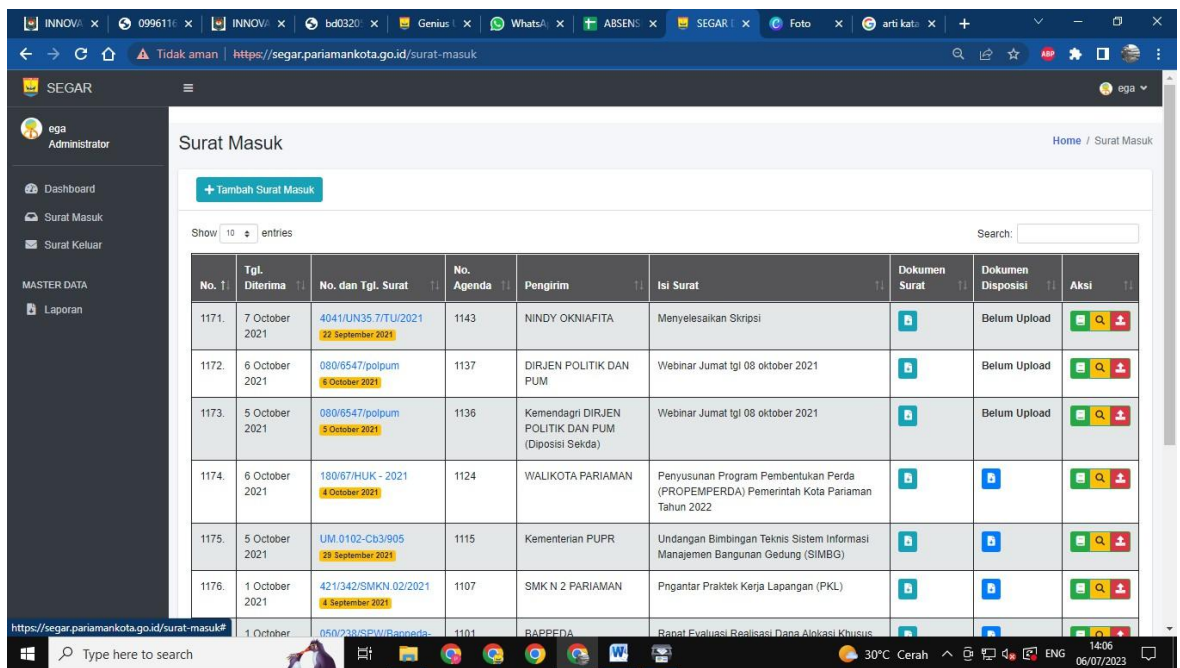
INNOVA × | 0996116 × | INNOVA × | bd0320 × | Genius × | WhatsA × | ABSENS × | SEGAR × | Foto × | arti kata × | +

Tidak aman | https://segar.pariamankota.go.id/surat-masuk

SEGAR

ega

ega
Administrator

Dashboard
Surat Masuk
Surat Keluar

MASTER DATA
Laporan

Surat Masuk

Home / Surat Masuk

+ Tambah Surat Masuk

Show 10 entries

Search:

| No. | Tgl. Diterima | No. dan Tgl. Surat | No. Agenda | Pengirim | Isi Surat | Dokumen Surat | Dokumen Disposisi | Aksi |
|---|---|---|---|---|---|---|---|---|
| 1171. | 7 October 2021 | 4041/UN35.7/TU/2021 22 September 2021 | 1143 | NINDY OKNIAFITA | Menyelesaikan Skripsi | | Belum Upload | |
| 1172. | 6 October 2021 | 080/6547/polpum 6 October 2021 | 1137 | DIRJEN POLITIK DAN PUM | Webinar Jumat tgl 08 oktober 2021 | | Belum Upload | |
| 1173. | 5 October 2021 | 080/6547/polpum 5 October 2021 | 1136 | Kemendagri DIRJEN POLITIK DAN PUM (Diposisi Sekda) | Webinar Jumat tgl 08 oktober 2021 | | Belum Upload | |
| 1174. | 6 October 2021 | 180/67/HUK - 2021 4 October 2021 | 1124 | WALIKOTA PARIAMAN | Penyusunan Program Pembentukan Perda (PROPEMPERDA) Pemerintah Kota Pariaman Tahun 2022 | | | |
| 1175. | 5 October 2021 | UM.0102-Cb3/905 29 September 2021 | 1115 | Kementerian PUPR | Undangan Bimbingan Teknis Sistem Informasi Manajemen Bangunan Gedung (SIMBG) | | | |
| 1176. | 1 October 2021 | 421/342/SMKN.02/2021 4 September 2021 | 1107 | SMK N 2 PARIAMAN | Pngantar Praktek Kerja Lapangan (PKL) | | | |
| | 1 October | 050/238/SPW/Bappeda- | 1101 | BAPPEDA | Rapat Evaluasi Realisasi Dana Alokasi Khusus | | | |

https://segar.pariamankota.go.id/surat-masuk#

Type here to search

30°C Cerah ENG 14:06 06/07/2023